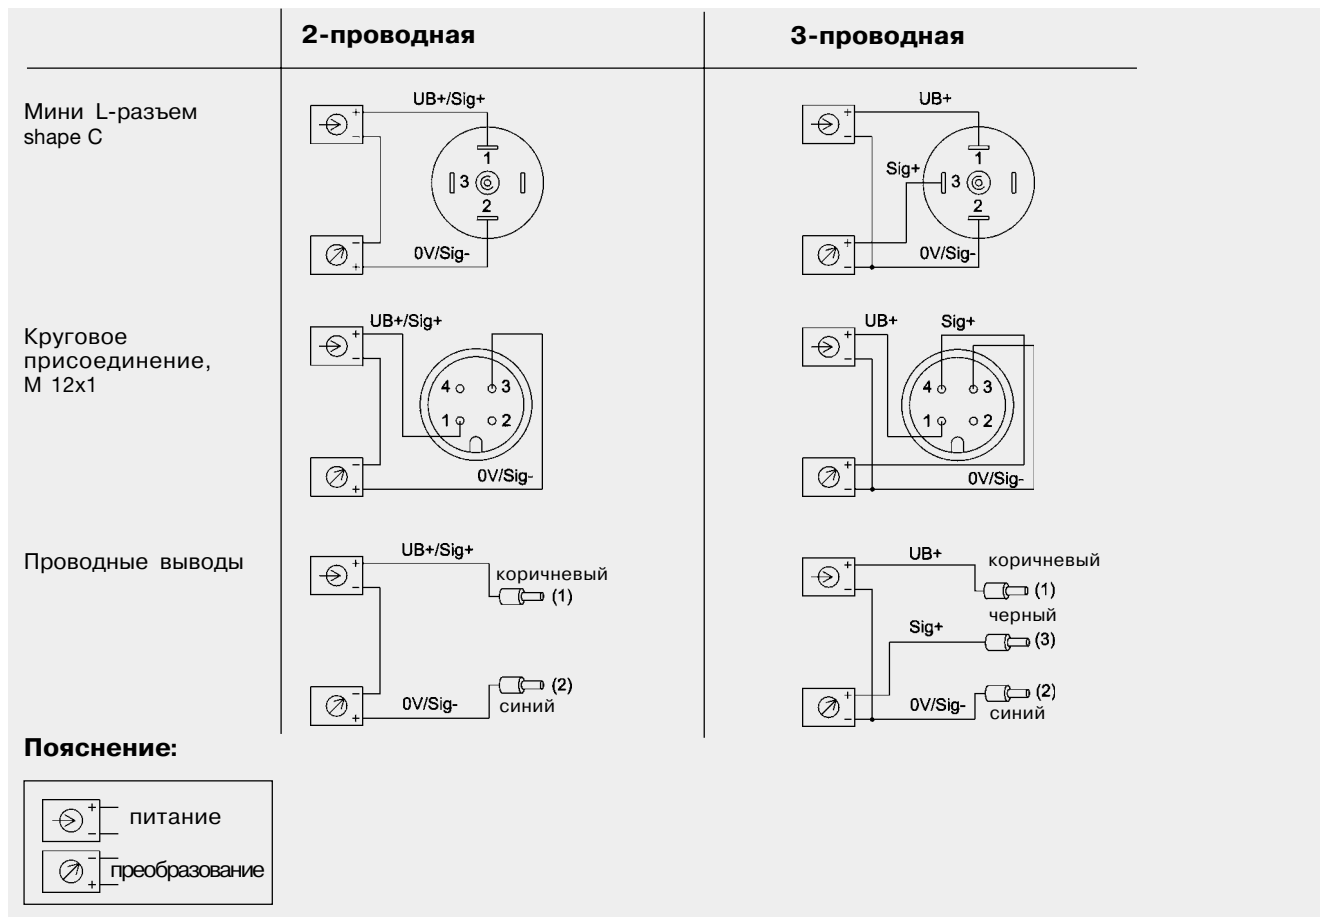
| | 2-проводная | 3-проводная |
|---|---|---|
| Мини L-разъем shape C | UB+/Sig+ + − 1 3 2 − + 0V/Sig- | UB+ + − Sig+ 1 3 2 + − 0V/Sig- |
| Круговое присоединение, M 12x1 | UB+/Sig+ + − 4 3 1 2 − + 0V/Sig- | UB+ Sig+ + − 4 3 1 2 + − 0V/Sig- |
| Проводные выводы | UB+/Sig+ + − коричневый (1) − + 0V/Sig- (2) синий | UB+ + − коричневый (1) черный Sig+ (3) + − 0V/Sig- (2) синий |

Пояснение:

+ − питание

− + преобразование